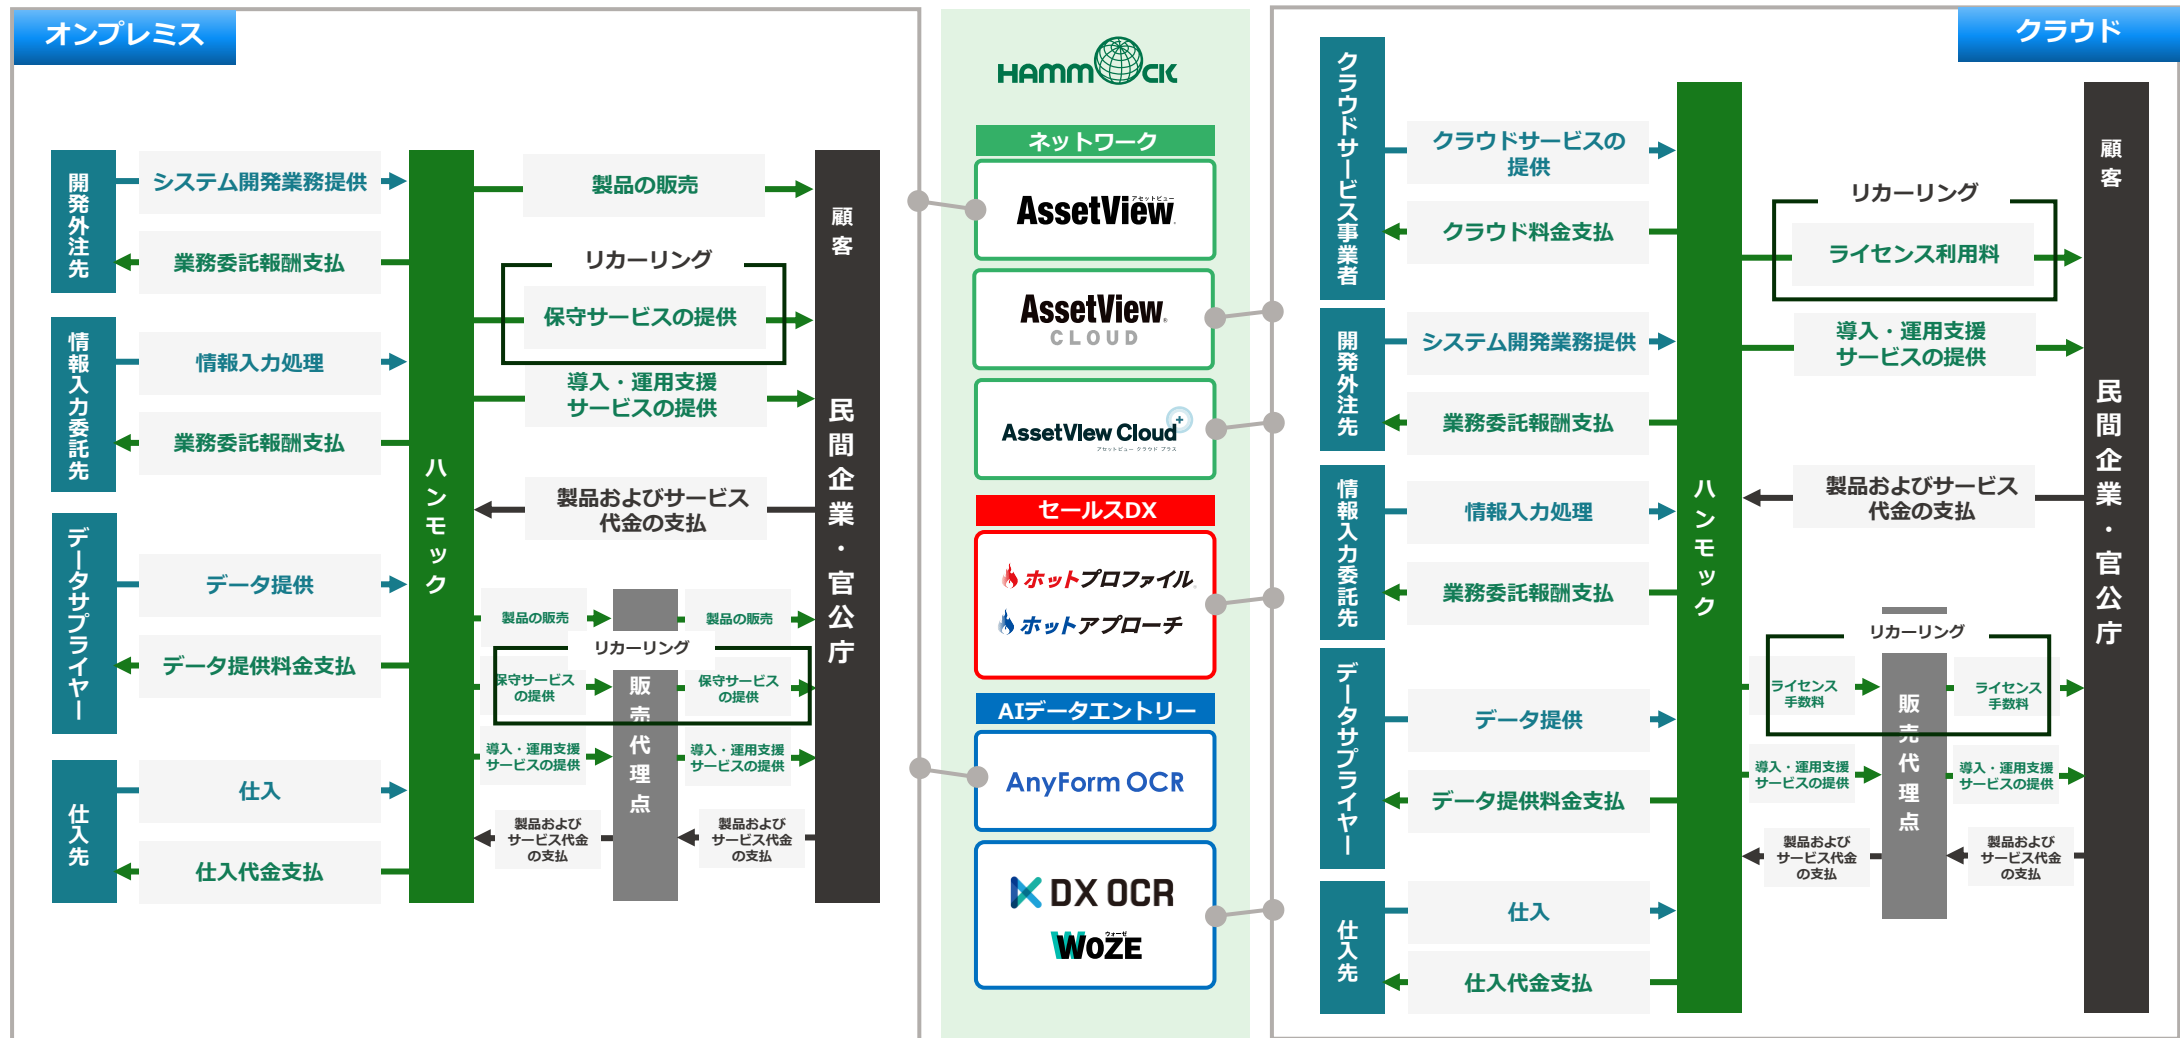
オンプレミス

開発外注先
システム開発業務提供
業務委託報酬支払

情報入力委託先
情報入力処理
業務委託報酬支払

データサプライヤー
データ提供
データ提供料金支払

仕入先
仕入
仕入代金支払

ハンモック

製品の販売
リカーリング
保守サービスの提供
導入・運用支援サービスの提供
製品およびサービス代金の支払

製品の販売
製品の販売
リカーリング
保守サービスの提供
保守サービスの提供
販売代理点
導入・運用支援サービスの提供
導入・運用支援サービスの提供
製品およびサービス代金の支払
製品およびサービス代金の支払

顧客
民間企業・官公庁

HAMMOCK
ネットワーク
AssetView
AssetView CLOUD
AssetView Cloud+
セールスDX
ホットプロファイル
ホットアプローチ
AIデータエントリー
AnyForm OCR
DX OCR
WOZE

クラウド

クラウドサービス事業者
クラウドサービスの提供
クラウド料金支払

開発外注先
システム開発業務提供
業務委託報酬支払

情報入力委託先
情報入力処理
業務委託報酬支払

データサプライヤー
データ提供
データ提供料金支払

仕入先
仕入
仕入代金支払

ハンモック

リカーリング
ライセンス利用料
導入・運用支援サービスの提供
製品およびサービス代金の支払

リカーリング
ライセンス手数料
販売代理点
ライセンス手数料
導入・運用支援サービスの提供
導入・運用支援サービスの提供
製品およびサービス代金の支払
製品およびサービス代金の支払

顧客
民間企業・官公庁